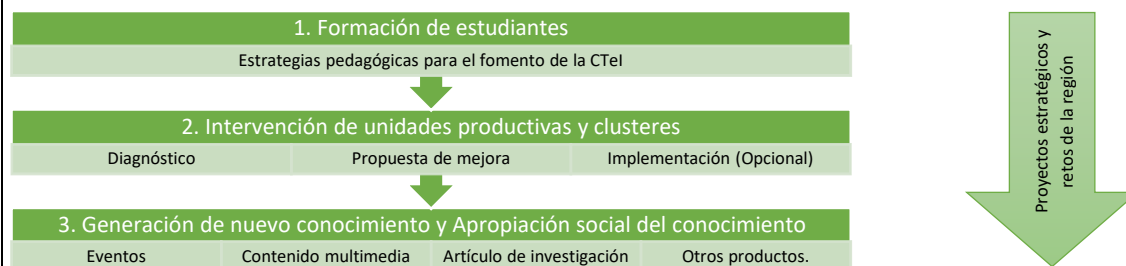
1. Formación de estudiantes

Estrategias pedagógicas para el fomento de la CTeI

2. Intervención de unidades productivas y clusteres

Diagnóstico | Propuesta de mejora | Implementación (Opcional)

3. Generación de nuevo conocimiento y Apropiación social del conocimiento

Eventos | Contenido multimedia | Artículo de investigación | Otros productos.

Proyectos estratégicos y retos de la región